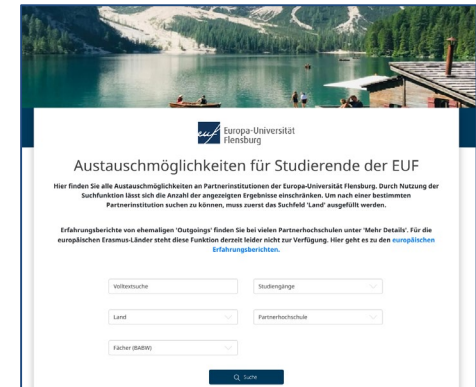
Europa-Universität Flensburg

Austauschmöglichkeiten für Studierende der EUF

Hier finden Sie alle Austauschmöglichkeiten an Partnerinstitutionen der Europa-Universität Flensburg. Durch Nutzung der Suchfunktion lässt sich die Anzahl der angezeigten Ergebnisse einschränken. Um nach einer bestimmten Partnerinstitution suchen zu können, muss zuerst das Suchfeld 'Land' ausgefüllt werden.

Erfahrungsberichte von ehemaligen 'Outgoings' finden Sie bei vielen Partnerhochschulen unter 'Mehr Details'. Für die europäischen Erasmus-Länder steht diese Funktion derzeit leider nicht zur Verfügung. Hier geht es zu den europäischen Erfahrungsberichten.

Volltextsuche

Studiengänge

Land

Partnerhochschule

Fächer (BABW)

Suche